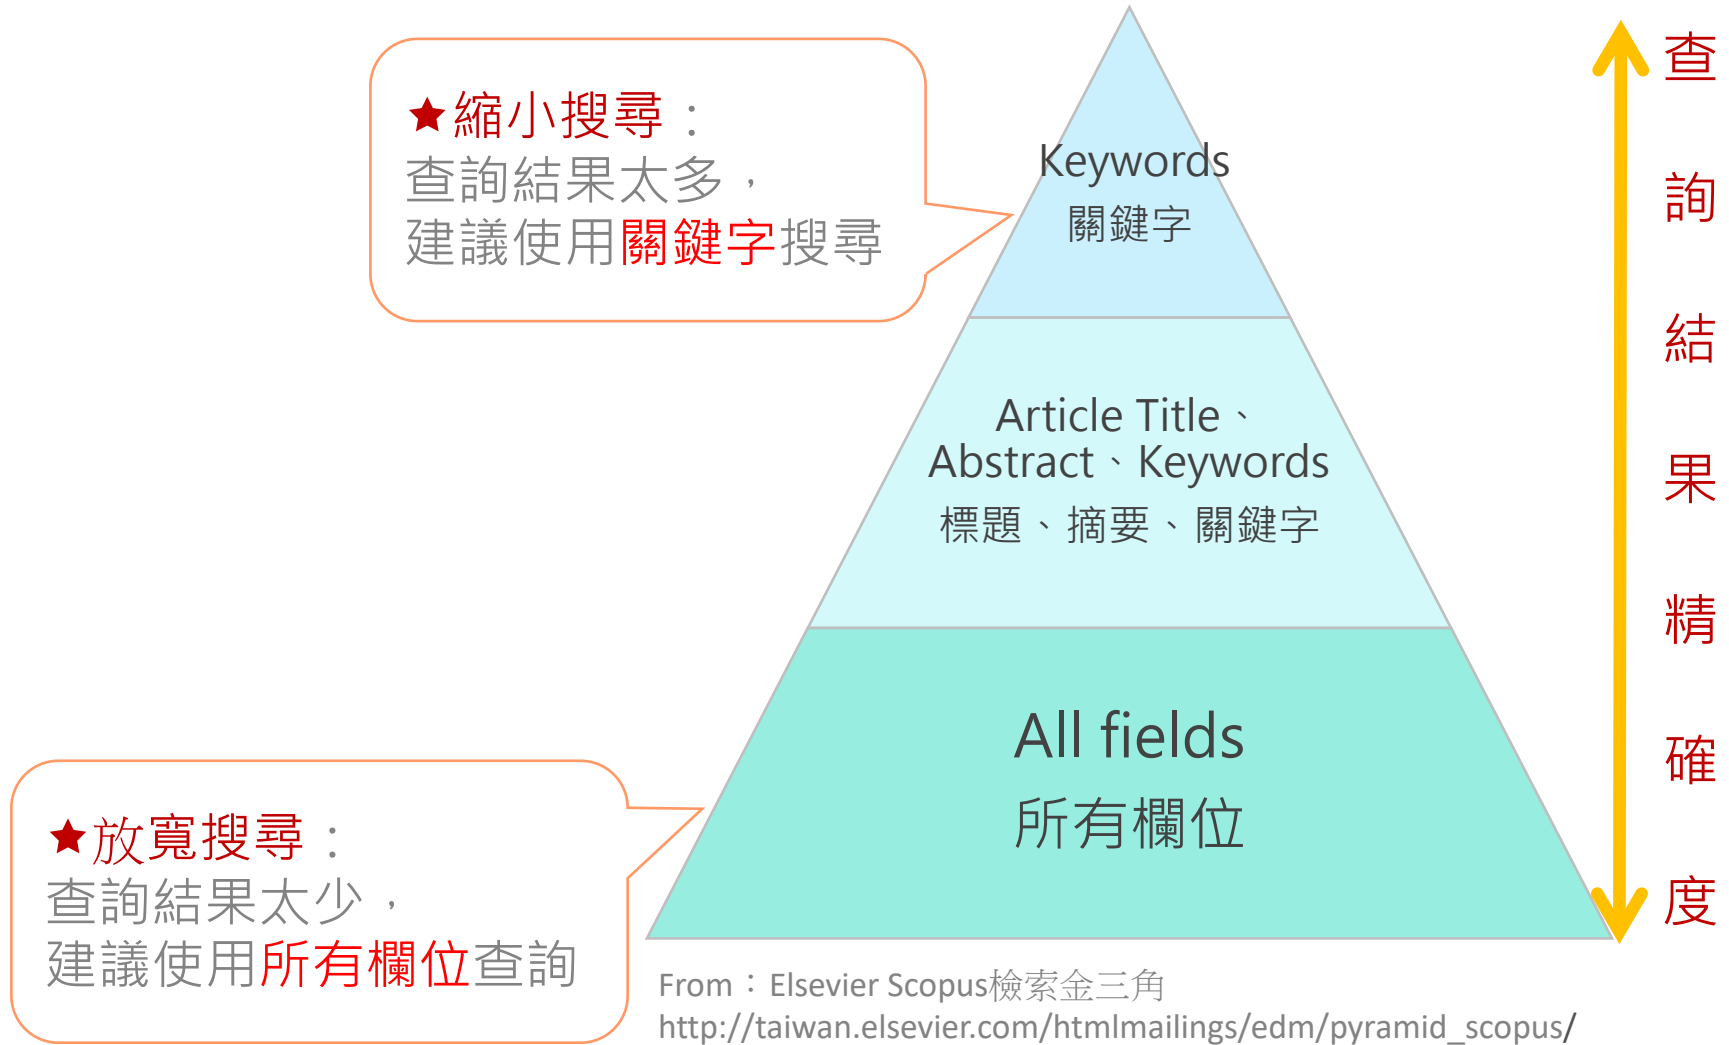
★縮小搜尋：
查詢結果太多，
建議使用關鍵字搜尋

Keywords
關鍵字

Article Title、
Abstract、Keywords
標題、摘要、關鍵字

All fields
所有欄位

★放寬搜尋：
查詢結果太少，
建議使用所有欄位查詢

查
詢
結
果
精
確
度

From：Elsevier Scopus檢索金三角
http://taiwan.elsevier.com/htmlmailings/edm/pyramid_scopus/